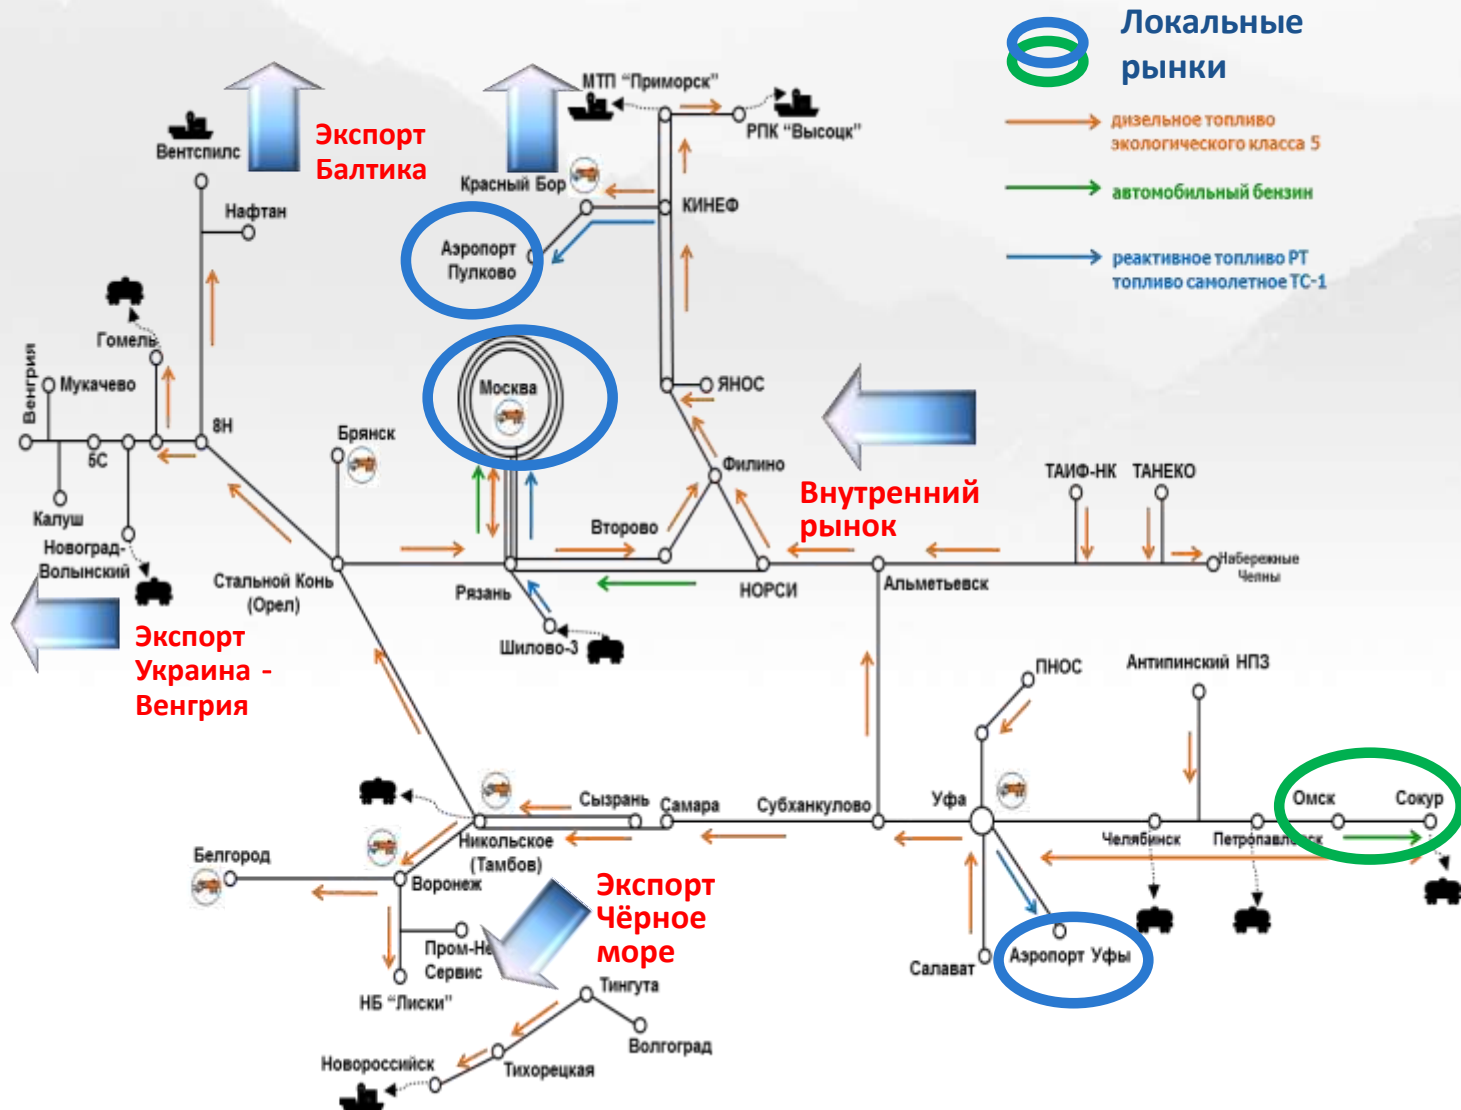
Локальные рынки

дизельное топливо экологического класса 5

автомобильный бензин

реактивное топливо РТ топливо самолетное ТС-1

Экспорт Балтика

Вентспилс

Нафтан

МТП "Приморск"

РПК "Высоцк"

Красный Бор

КИНЕФ

Аэропорт Пулково

Москва

ЯНОС

Филино

Гомель

Венгрия

Мукачево

8Н

5С

Калуш

Новоград-Волынский

Брянск

Стальной Конь (Орел)

Рязань

Второво

НОРСИ

Шилово-3

Внутренний рынок

ТАИФ-НК

ТАНЕКО

Набережные Челны

Альметьевск

Экспорт Украина - Венгрия

ПНОС

Антипинский НПЗ

Уфа

Сызрань

Самара

Субханкулово

Челябинск

Петропавловск

Омск

Сокур

Никольское (Тамбов)

Белгород

Воронеж

Пром-Не Сервис

НБ "Лиски"

Экспорт Чёрное море

Салават

Аэропорт Уфы

Тингута

Волгоград

Новороссийск

Тихорецкая